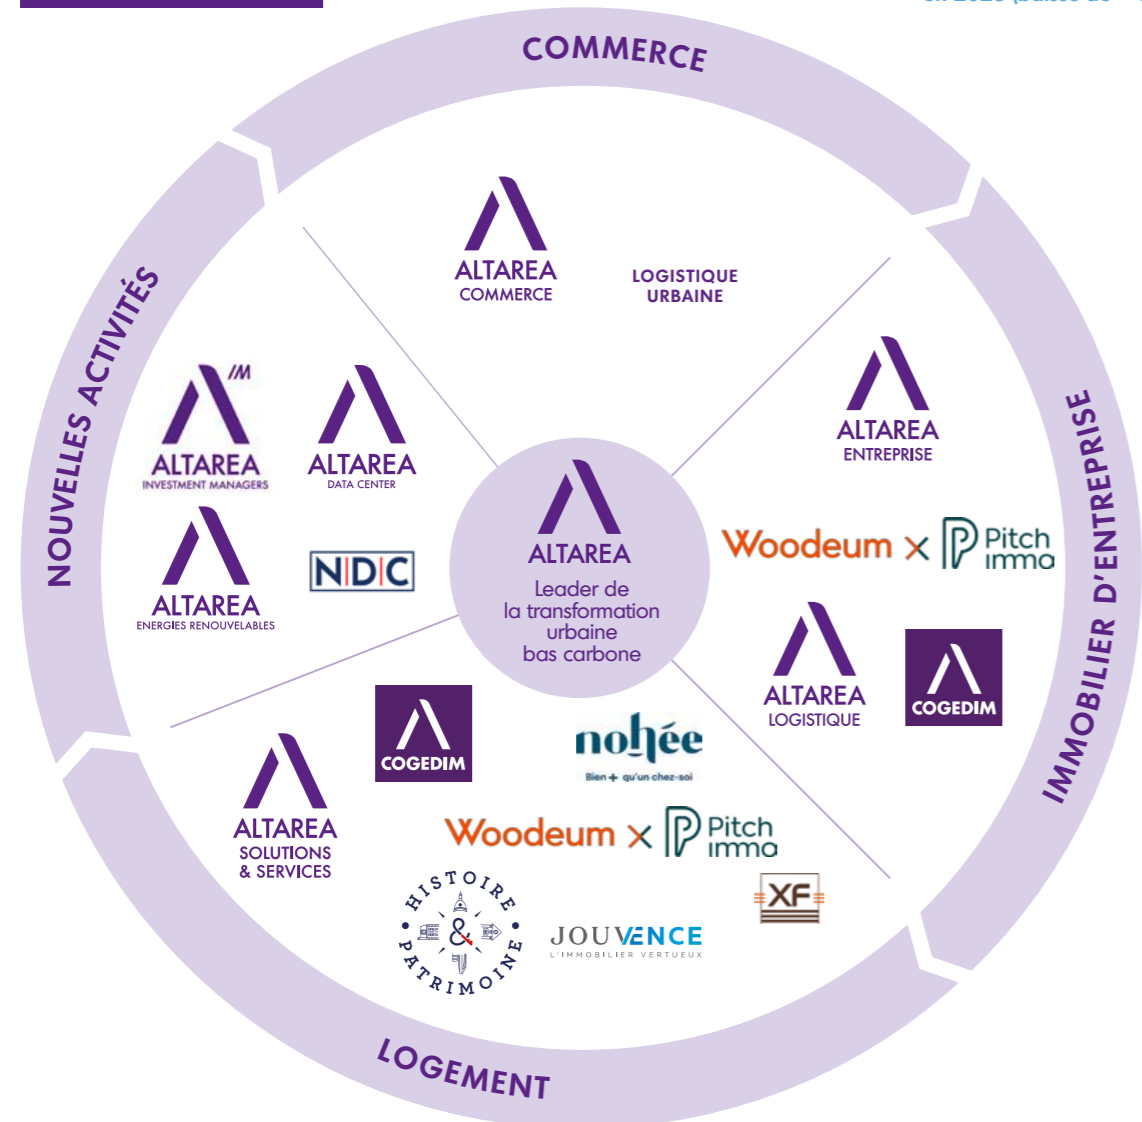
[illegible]

COMMERCE

ALTAREA COMMERCE

LOGISTIQUE URBAINE

NOUVELLES ACTIVITÉS

IM ALTAREA INVESTMENT MANAGERS

ALTAREA DATA CENTER

ALTAREA ENERGIES RENOUVELABLES

NDC

ALTAREA
Leader de la transformation urbaine bas carbone

IMMOBILIER D'ENTREPRISE

ALTAREA ENTREPRISE

Woodeum × Pitch immo

ALTAREA LOGISTIQUE

COGEDIM

LOGEMENT

ALTAREA SOLUTIONS & SERVICES

COGEDIM

nohée
Bien + qu'un chez-soi

Woodeum × Pitch immo

XF

HISTOIRE & PATRIMOINE

JOUVENCE
L'IMMOBILIER VERTUEUX